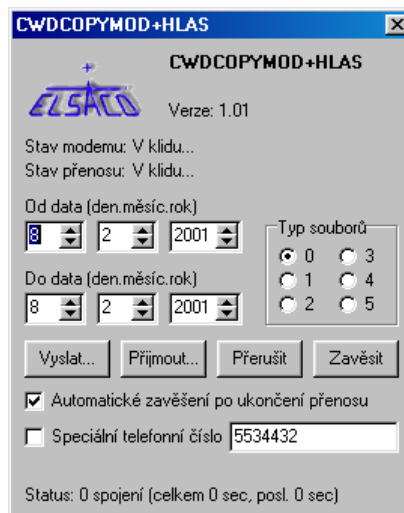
CWDCOPYMOD+HLAS

CWDCOPYMOD+HLAS

ELSACO

Verze: 1.01

Stav modemu: V klidu...
Stav přenosu: V klidu...

Od data (den.měsíc.rok)
8 2 2001

Do data (den.měsíc.rok)
8 2 2001

Typ souborů
0 3
1 4
2 5

Vyslat... Přijmout... Přerušit Zavěsit

Automatické zavěšení po ukončení přenosu

Speciální telefonní číslo 5534432

Status: 0 spojení (celkem 0 sec, posl. 0 sec)